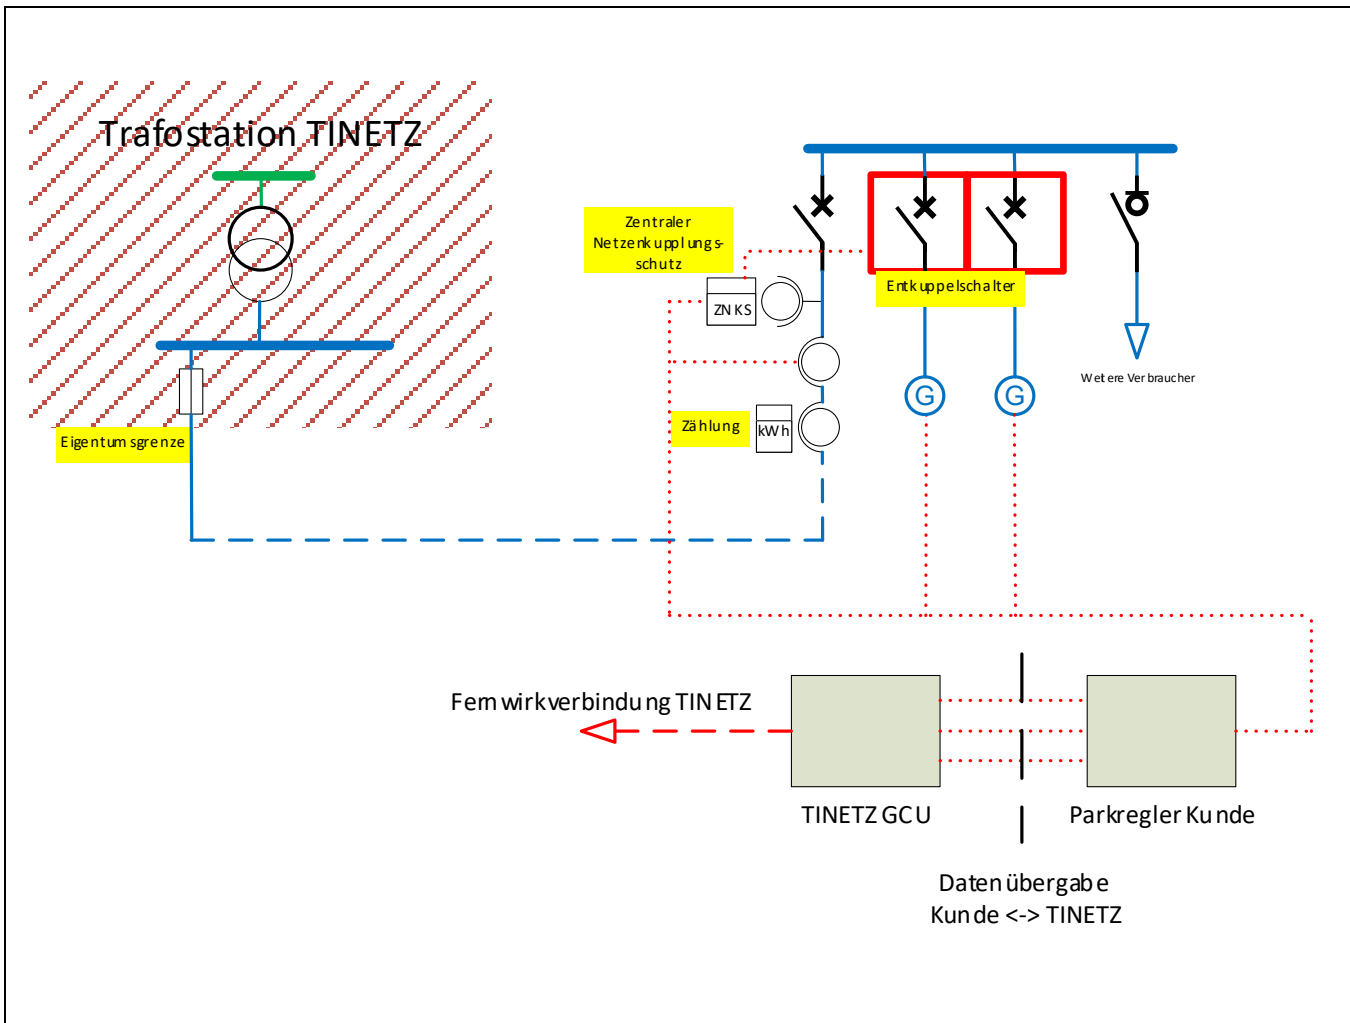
Trafostation TINETZ

Zentraler Netzenkupplungsschutz

ZNKS

Entkuppelschalter

Weitere Verbraucher

G

G

Eigentumsgrenze

Zählung

kWh

Fernwirkverbindung TINETZ

TINETZ GCU

Parkregler Kunde

Datenübergabe Kunde <-> TINETZ